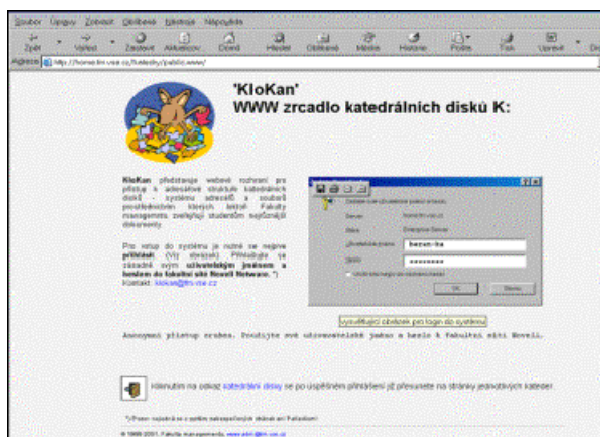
Soubor Úpravy Zobrazit Oblíbené Nástroje Nápověda

Zpět Vpřed Zastavit Aktualizovat Domů Hledat Oblíbené Média Historie Pošta Tisk Upravit

Adresa http://home.fm.vse.cz/katedry/public.www/

'KloKan'
WWW zrcadlo katedrálních disků K:

KloKan představuje webové rozhraní pro přístup k adresářové struktuře katedrálních disků - systému adresářů a souborů provozovaných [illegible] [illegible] Fakulty managementu, zveřejněných studentům nejčastěji dokumenty.

Pro vstup do systému je nutné se nejprve přihlásit (Vy) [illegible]. Přihlašuje se zásadně svým uživatelským jménem a heslem do fakultní sítě Novell Netware. *) Kontakt: klokan@fm.vse.cz

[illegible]

bezan-ka

*********

OK Storno

vysvětlující obrázek pro login do systému

Anonymní přístup zrušen. Použijte své uživatelské jméno a heslo k fakultní síti Novell.

Kliknutím na odkaz katedrální disky se po úspěšném přihlášení již přesunete na stránky jednotlivých kateder.

*) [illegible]

© 1999-2001, Fakulta managementu, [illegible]